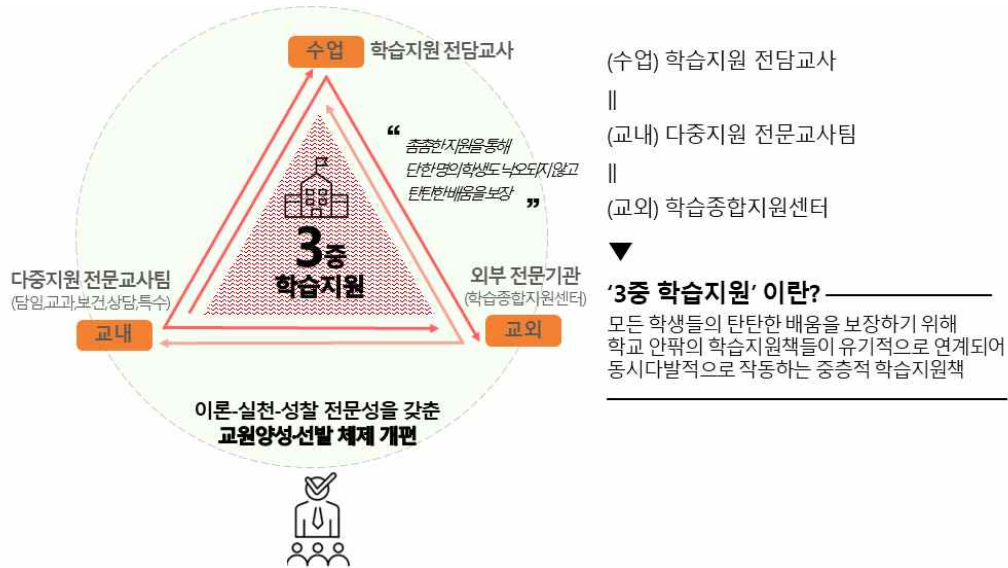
수업 학습지원 전담교사

“ 촘촘한 지원을 통해 단 한 명의 학생도 낙오되지 않고 탄탄한 배움을 보장 ”

3중 학습지원

다중지원 전문교사팀
(담임,교과,보건,상담,특수)

교내

외부 전문기관
(학습종합지원센터)

교외

이론-실천-성찰 전문성을 갖춘
교원양성-선발 체제 개편

(수업) 학습지원 전담교사
||
(교내) 다중지원 전문교사팀
||
(교외) 학습종합지원센터
▼

‘3중 학습지원’ 이란?

모든 학생들의 탄탄한 배움을 보장하기 위해 학교 안팎의 학습지원책들이 유기적으로 연계되어 동시다발적으로 작동하는 중층적 학습지원책